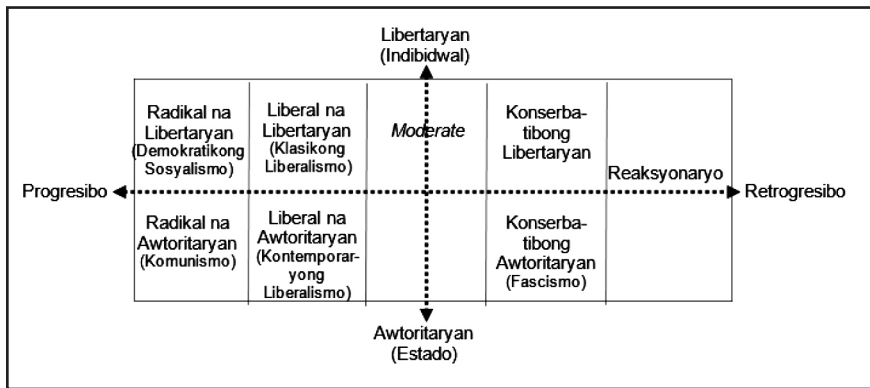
Libertaryan
(Indibidwal)

Radikal na Libertaryan (Demokratikong Sosyalismo)

Liberal na Libertaryan (Klasikong Liberalismo)

*Moderate*

Konserbatibong Libertaryan

Reaksyonaryo

Progresibo

Retrogresibo

Radikal na Awtoritaryan (Komunismo)

Liberal na Awtoritaryan (Kontemporaryong Liberalismo)

Konserbatibong Awtoritaryan (Fascismo)

Awtoritaryan
(Estado)